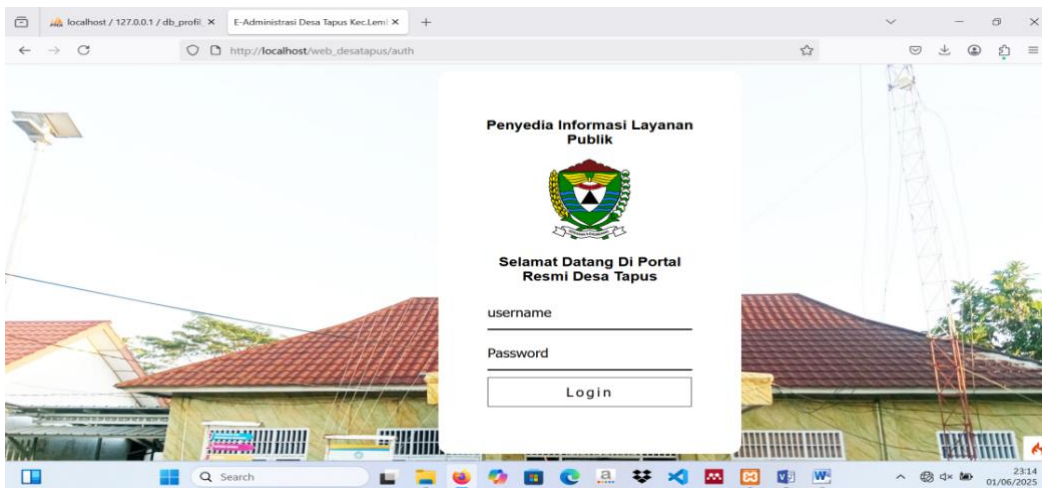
localhost / 127.0.0.1 / db_profil ×
E-Administrasi Desa Tapus Kec.Lem ×
+

http://localhost/web_desatapus/auth

Penyedia Informasi Layanan Publik

Selamat Datang Di Portal Resmi Desa Tapus

username

Password

Login

Search

23:14
01/06/2025